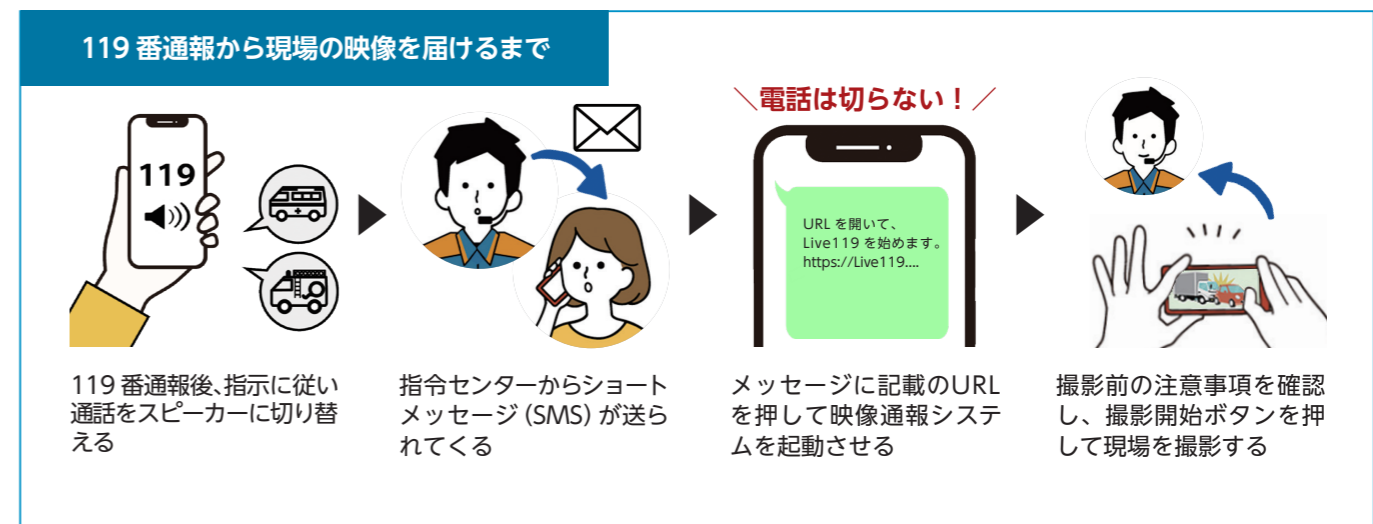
119 番通報から現場の映像を届けるまで

119

＼電話は切らない！／

URL を開いて、
Live119 を始めます。
https://Live119....

119 番通報後、指示に従い通話をスピーカーに切り替える

指令センターからショートメッセージ（SMS）が送られてくる

メッセージに記載のURLを押して映像通報システムを起動させる

撮影前の注意事項を確認し、撮影開始ボタンを押して現場を撮影する